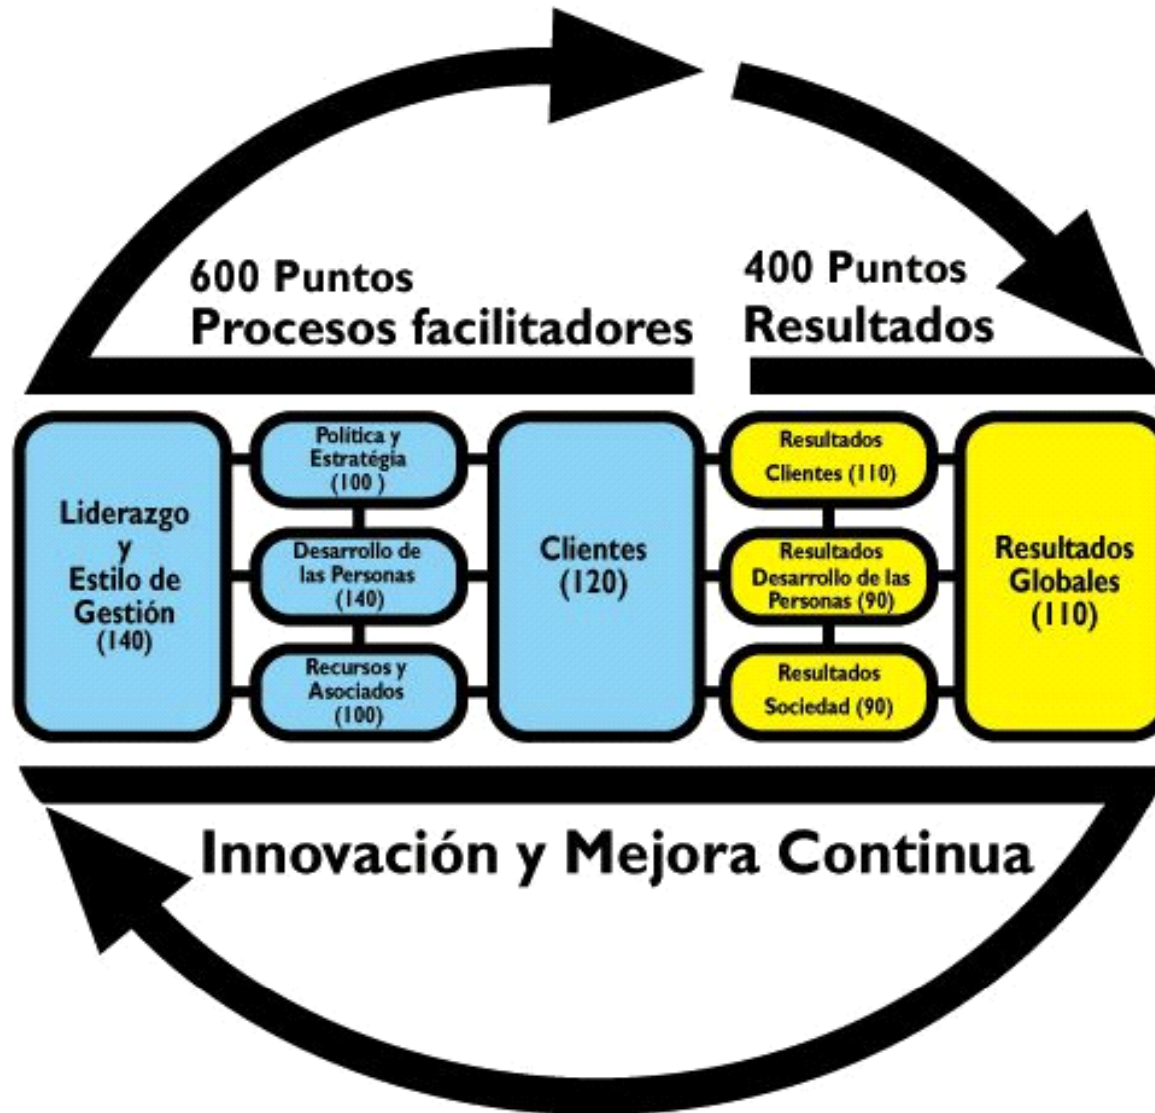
600 Puntos
Procesos facilitadores

400 Puntos
Resultados

Liderazgo y Estilo de Gestión (140)

Política y Estratégia (100 )

Desarrollo de las Personas (140)

Recursos y Asociados (100)

Clientes (120)

Resultados Clientes (110)

Resultados Desarrollo de las Personas (90)

Resultados Sociedad (90)

Resultados Globales (110)

Innovación y Mejora Continua